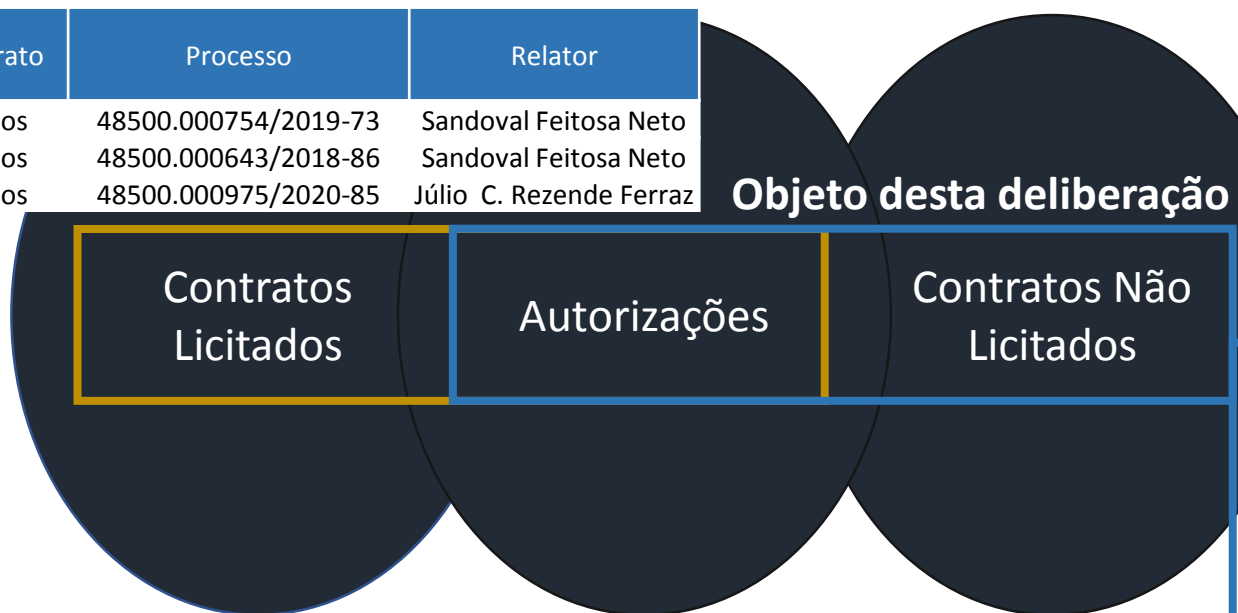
| rato | Processo | Relator |
|---|---|---|
| os | 48500.000754/2019-73 | Sandoval Feitosa Neto |
| os | 48500.000643/2018-86 | Sandoval Feitosa Neto |
| os | 48500.000975/2020-85 | Júlio C. Rezende Ferraz |

Objeto desta deliberação

Contratos Licitados

Autorizações

Contratos Não Licitados